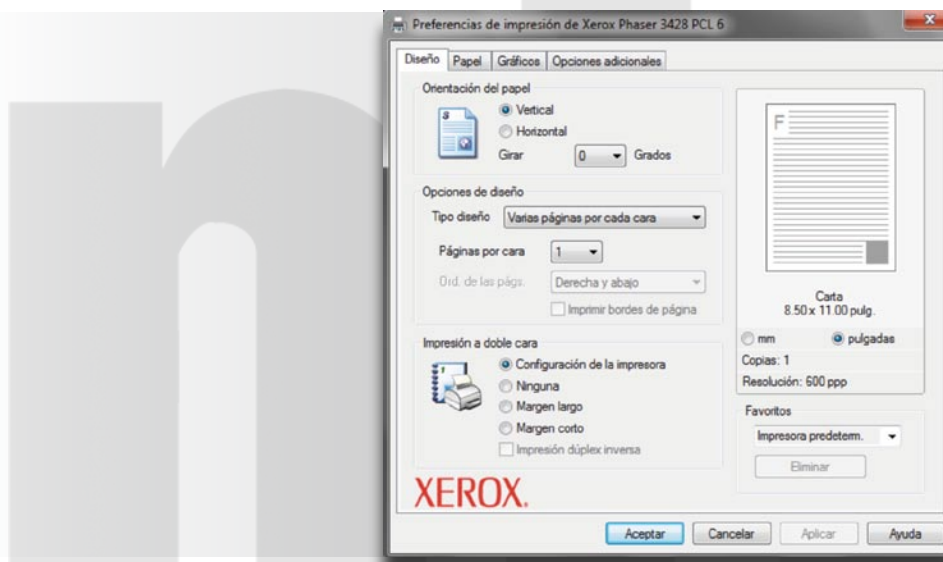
Preferencias de impresión de Xerox Phaser 3428 PCL 6

Diseño | Papel | Gráficos | Opciones adicionales

Orientación del papel
Vertical
Horizontal
Girar 0 Grados

Opciones de diseño
Tipo diseño Varias páginas por cada cara
Páginas por cara 1
Ord. de las págs. Derecha y abajo
Imprimir bordes de página

Impresión a doble cara
Configuración de la impresora
Ninguna
Margen largo
Margen corto
Impresión dúplex inversa

XEROX.

F

Carta
8.50 x 11.00 pulg.
mm
pulgadas
Copias: 1
Resolución: 600 ppp

Favoritos
Impresora predeterm.
Eliminar

Aceptar Cancelar Aplicar Ayuda